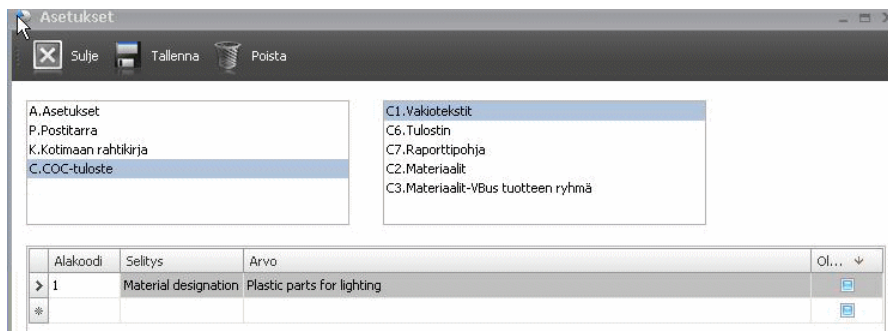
Asetukset

Sulje Tallenna Poista

A.Asetukset
P.Postitarra
K.Kotimaan rahtikirja
C.COC-tuloste

C1.Vakiotekstit
C6.Tulostin
C7.Raporttipohja
C2.Materiaalit
C3.Materiaalit-VBus tuotteen ryhmä

| | Alakoodi | Selitys | Arvo | Ol... |
|---|---|---|---|---|
| > | 1 | Material designation | Plastic parts for lighting | |
| * | | | | |